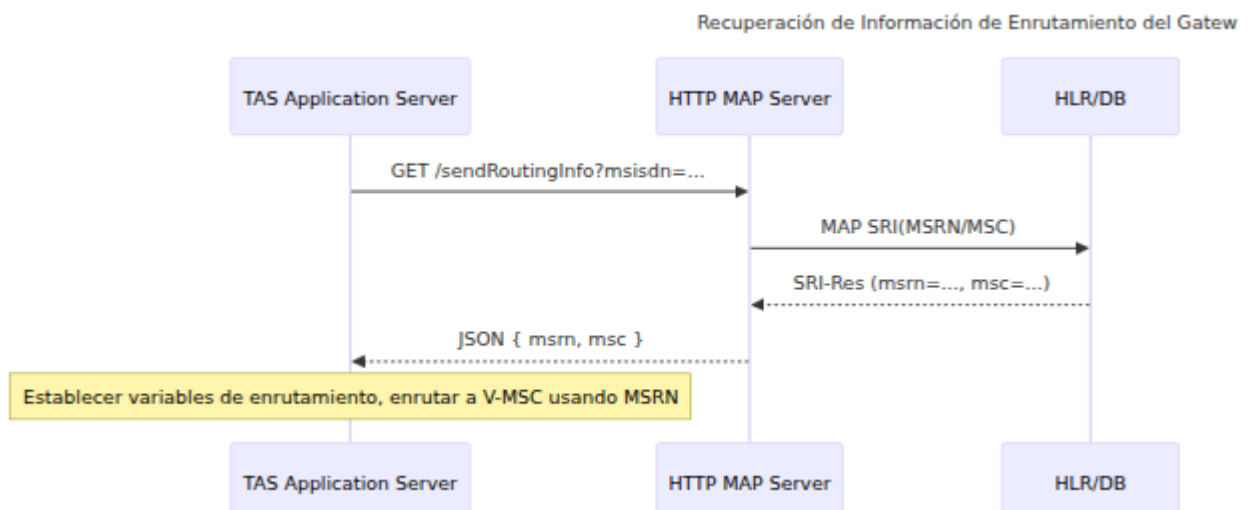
Recuperación de Información de Enrutamiento del Gatew

TAS Application Server

HTTP MAP Server

HLR/DB

GET /sendRoutingInfo?msisdn=...

MAP SRI(MSRN/MSC)

SRI-Res (msrn=..., msc=...)

JSON { msrn, msc }

Establecer variables de enrutamiento, enrutar a V-MSC usando MSRN

TAS Application Server

HTTP MAP Server

HLR/DB